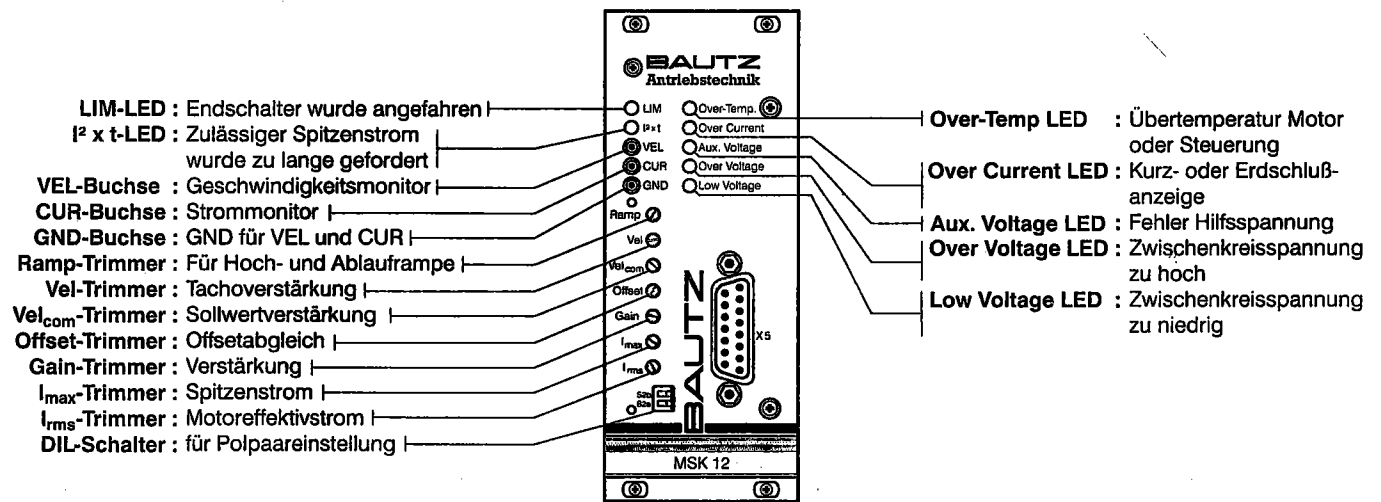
BAUTZ
Antriebstechnik

LIM-LED : Endschalter wurde angefahren
$I^2$ x t-LED : Zulässiger Spitzenstrom wurde zu lange gefordert
VEL-Buchse : Geschwindigkeitsmonitor
CUR-Buchse : Strommonitor
GND-Buchse : GND für VEL und CUR
Ramp-Trimmer : Für Hoch- und Ablauframpe
Vel-Trimmer : Tachoverstärkung
Vel$_{com}$-Trimmer : Sollwertverstärkung
Offset-Trimmer : Offsetabgleich
Gain-Trimmer : Verstärkung
I$_{max}$-Trimmer : Spitzenstrom
I$_{rms}$-Trimmer : Motoreffektivstrom
DIL-Schalter : für Polpaareinstellung

LIM
$I^2$xt
VEL
CUR
GND
Ramp
Vel
Vel$_{com}$
Offset
Gain
I$_{max}$
I$_{rms}$
S2b
S2a
Over-Temp.
Over Current
Aux. Voltage
Over Voltage
Low Voltage
X5
BAUTZ
MSK 12

Over-Temp LED : Übertemperatur Motor oder Steuerung
Over Current LED : Kurz- oder Erdschluß-anzeige
Aux. Voltage LED : Fehler Hilfsspannung
Over Voltage LED : Zwischenkreisspannung zu hoch
Low Voltage LED : Zwischenkreisspannung zu niedrig